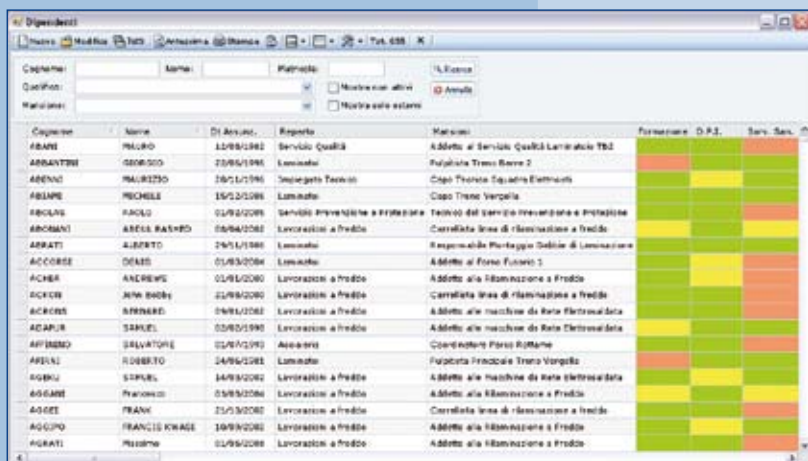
Dipendenti

Nuovo | Modifica | Tutti | Annulla | Elimina | Tot. 658

Cognome: Nome: Matricola: Ricerca
Qualifica: Mostra non attivi Annulla
Mansione: Mostra solo esterni

| Cognome | Nome | Dt Assunz. | Reparto | Mansione | Formazione | D.P.I. | Sorv. San. |
|---|---|---|---|---|---|---|---|
| ABANI | MAURO | 11/08/1992 | Servizio Qualità | Addetto al Servizio Qualità Laminatoio TB2 | | | |
| ABBANTINI | GIORGIO | 23/06/1996 | Laminatoi | Pulpitista Treno Barre 2 | | | |
| ABENIO | MAURIZIO | 28/11/1996 | Impiegato Tecnico | Capo Tecnico Squadra Elettricisti | | | |
| ABIAPE | MICHELE | 15/12/1986 | Laminatoi | Capo Treno Vergella | | | |
| ABOLAS | PAOLO | 01/02/2005 | Servizio Prevenzione e Protezione | Tecnico del Servizio Prevenzione e Protezione | | | |
| ABORANI | ABDUL RASHID | 08/04/2002 | Lavorazioni a freddo | Carrellista linea di rilaminazione a freddo | | | |
| ABRATI | ALBERTO | 29/11/1980 | Laminatoi | Responsabile Montaggio Gabbie di Laminazione | | | |
| ACCORSE | DENIS | 01/03/2004 | Laminatoi | Addetto al Forno Fusorio 1 | | | |
| ACHER | ANDREWE | 01/01/2000 | Lavorazioni a freddo | Addetto alla Rilaminazione a Freddo | | | |
| ACKON | John Bobby | 21/09/2000 | Lavorazioni a freddo | Carrellista linea di rilaminazione a freddo | | | |
| ACRONS | BRENERO | 09/01/2002 | Lavorazioni a freddo | Addetto alle macchine da Rete Elettrosaldata | | | |
| ADAPUR | SAMUEL | 03/02/1990 | Lavorazioni a freddo | Addetto alle macchine da Rete Elettrosaldata | | | |
| AFFIENDO | SALVATORE | 01/07/1993 | Acciaieria | Coordinatore Parco Rottame | | | |
| AFRIAI | ROBERTO | 24/06/1981 | Laminatoi | Pulpitista Principale Treno Vergella | | | |
| AGBRU | SAMUEL | 14/03/2002 | Lavorazioni a freddo | Addetto alle Macchine da Rete Elettrosaldata | | | |
| AGGANE | Francesco | 03/05/2006 | Lavorazioni a freddo | Addetto alla Rilaminazione a Freddo | | | |
| AGGEI | FRANK | 21/10/2002 | Lavorazioni a freddo | Carrellista linea di rilaminazione a freddo | | | |
| AGGIPO | FRANCIS KWAGE | 18/03/2002 | Lavorazioni a freddo | Addetto alla Rilaminazione a Freddo | | | |
| AGRATI | Massimo | 01/05/2006 | Lavorazioni a freddo | Addetto alla Rilaminazione a Freddo | | | |